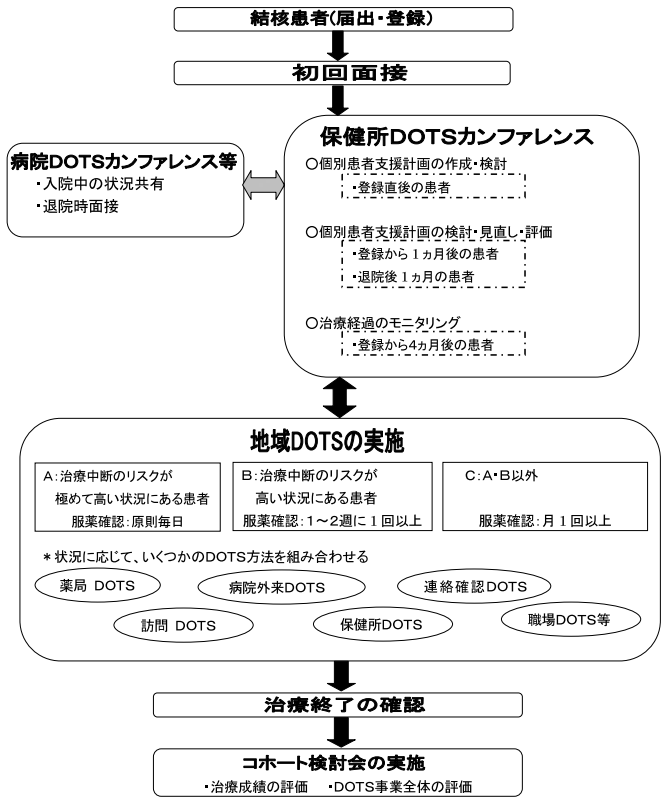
結核患者(届出・登録)

初回面接

病院DOTSカンファレンス等
・入院中の状況共有
・退院時面接

保健所DOTSカンファレンス
○個別患者支援計画の作成・検討
・登録直後の患者
○個別患者支援計画の検討・見直し・評価
・登録から１ヵ月後の患者
・退院後１ヵ月の患者
○治療経過のモニタリング
・登録から4ヵ月後の患者

地域DOTSの実施

A：治療中断のリスクが極めて高い状況にある患者
服薬確認：原則毎日

B：治療中断のリスクが高い状況にある患者
服薬確認：1～2週に１回以上

C：A・B以外
服薬確認：月１回以上

＊状況に応じて、いくつかのDOTS方法を組み合わせる

薬局 DOTS
病院外来DOTS
連絡確認DOTS
訪問 DOTS
保健所DOTS
職場DOTS等

治療終了の確認

コホート検討会の実施
・治療成績の評価　・DOTS事業全体の評価